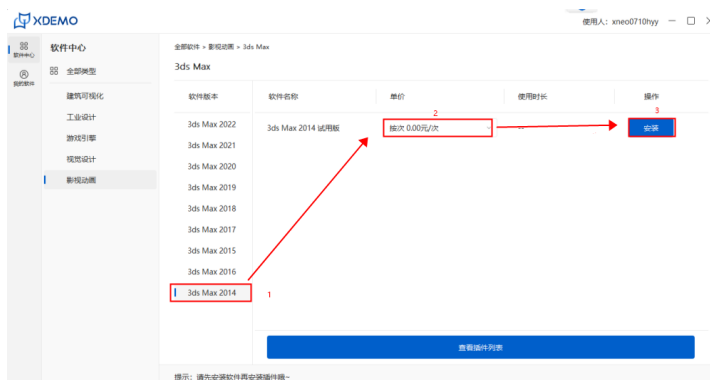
XDEMO

使用人：xneo0710hyy

软件中心

我的软件

软件中心

全部类型

建筑可视化

工业设计

游戏引擎

视觉设计

影视动画

全部软件 > 影视动画 > 3ds Max

3ds Max

| 软件版本 | 软件名称 | 单价 | 使用时长 | 操作 |
|---|---|---|---|---|
| 3ds Max 2022 | 3ds Max 2014 试用版 | 按次 0.00元/次 | -- | 安装 |
| 3ds Max 2021 | | | | |
| 3ds Max 2020 | | | | |
| 3ds Max 2019 | | | | |
| 3ds Max 2018 | | | | |
| 3ds Max 2017 | | | | |
| 3ds Max 2015 | | | | |
| 3ds Max 2016 | | | | |
| 3ds Max 2014 | | | | |

1

2

3

查看插件列表

提示：请先安装软件再安装插件哦~